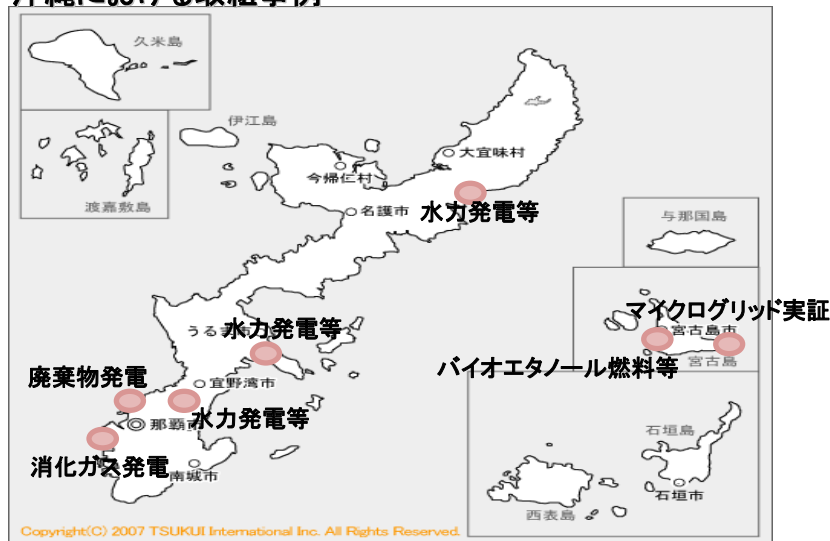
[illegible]

久米島

伊江島

渡嘉敷島

大宜味村

今帰仁村

名護市

水力発電等

与那国島

マイクログリッド実証

宮古島市

宮古島

うるま市

水力発電等

バイオエタノール燃料等

廃棄物発電

宜野湾市

水力発電等

那覇市

消化ガス発電

南城市

石垣島

石垣市

西表島

Copyright(C) 2007 TSUKUI International Inc. All Rights Reserved.